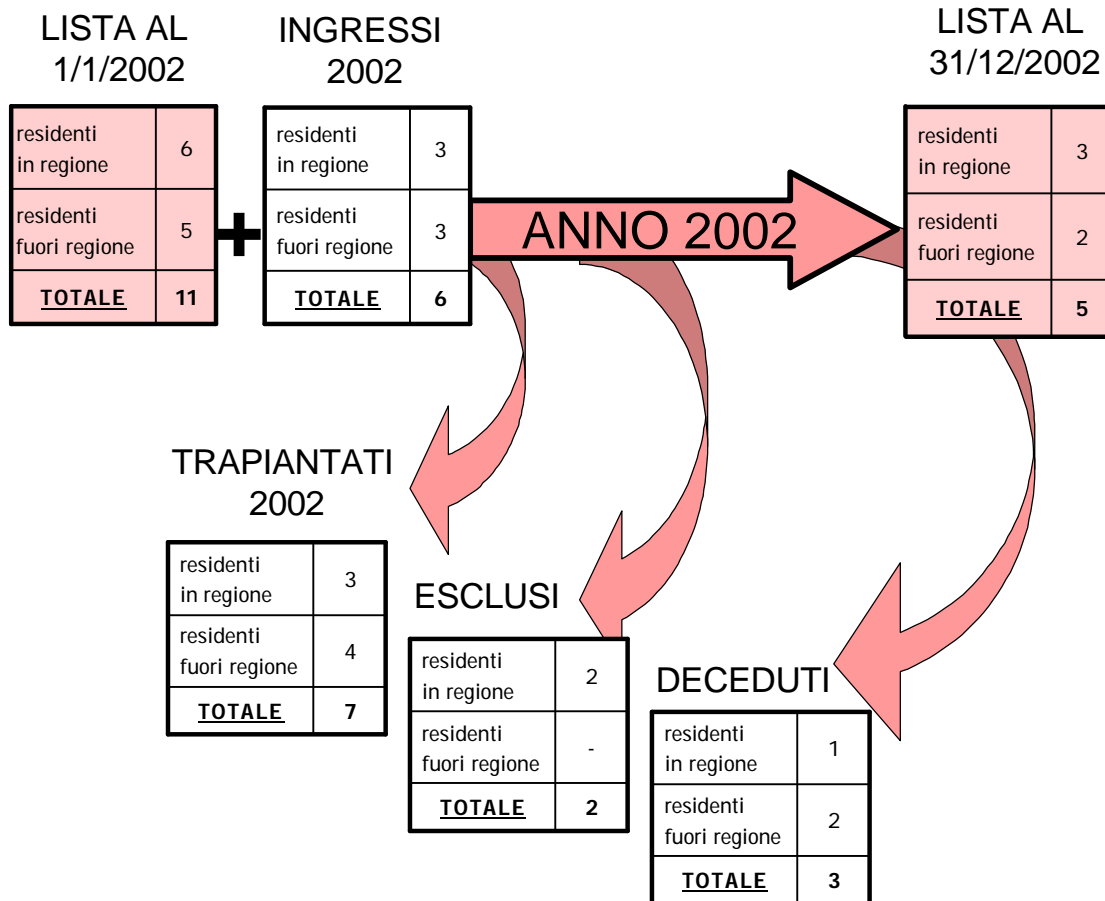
LISTA AL 1/1/2002

| residenti in regione | 6 |
|---|---|
| residenti fuori regione | 5 |
| TOTALE | 11 |

+

INGRESSI 2002

| residenti in regione | 3 |
|---|---|
| residenti fuori regione | 3 |
| TOTALE | 6 |

ANNO 2002

LISTA AL 31/12/2002

| residenti in regione | 3 |
|---|---|
| residenti fuori regione | 2 |
| TOTALE | 5 |

TRAPIANTATI 2002

| residenti in regione | 3 |
|---|---|
| residenti fuori regione | 4 |
| TOTALE | 7 |

ESCLUSI

| residenti in regione | 2 |
|---|---|
| residenti fuori regione | - |
| TOTALE | 2 |

DECEDUTI

| residenti in regione | 1 |
|---|---|
| residenti fuori regione | 2 |
| TOTALE | 3 |